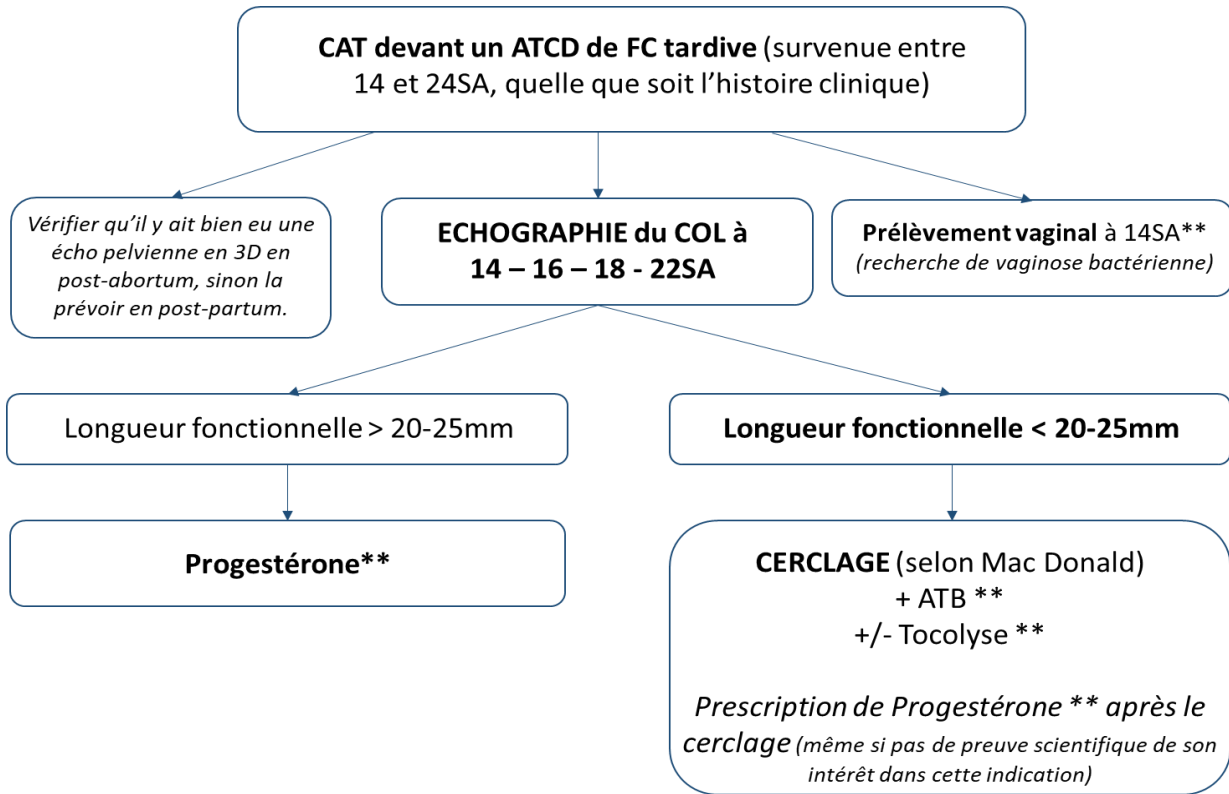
**CAT devant un ATCD de FC tardive** (survenue entre 14 et 24SA, quelle que soit l'histoire clinique)

*Vérifier qu'il y ait bien eu une écho pelvienne en 3D en post-abortum, sinon la prévoir en post-partum.*

**ECHOGRAPHIE du COL à 14 – 16 – 18 - 22SA**

**Prélèvement vaginal** à 14SA**
*(recherche de vaginose bactérienne)*

Longueur fonctionnelle > 20-25mm

**Longueur fonctionnelle < 20-25mm**

**Progestérone****

**CERCLAGE** (selon Mac Donald)
+ ATB **
+/- Tocolyse **

*Prescription de Progestérone ** après le cerclage (même si pas de preuve scientifique de son intérêt dans cette indication)*